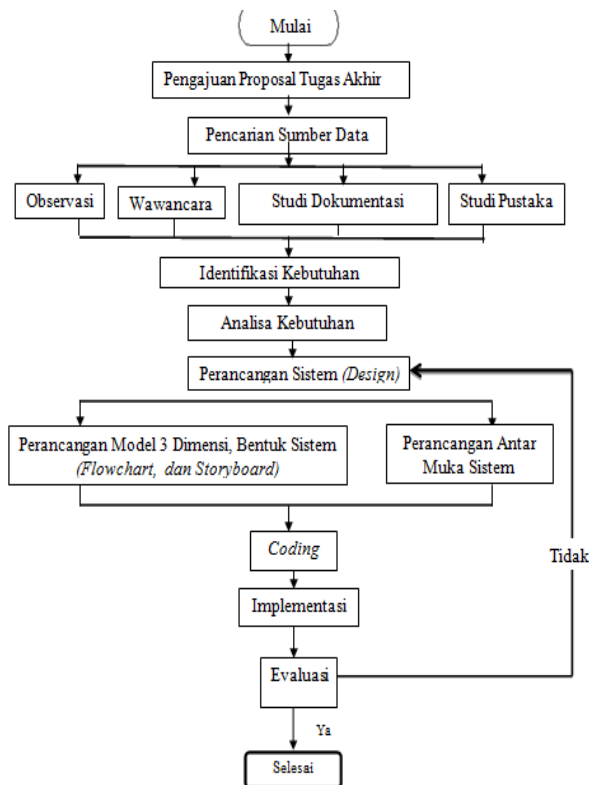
Mulai

Pengajuan Proposal Tugas Akhir

Pencarian Sumber Data

Observasi

Wawancara

Studi Dokumentasi

Studi Pustaka

Identifikasi Kebutuhan

Analisa Kebutuhan

Perancangan Sistem (Design)

Perancangan Model 3 Dimensi, Bentuk Sistem (Flowchart, dan Storyboard)

Perancangan Antar Muka Sistem

Coding

Implementasi

Evaluasi

Tidak

Ya

Selesai